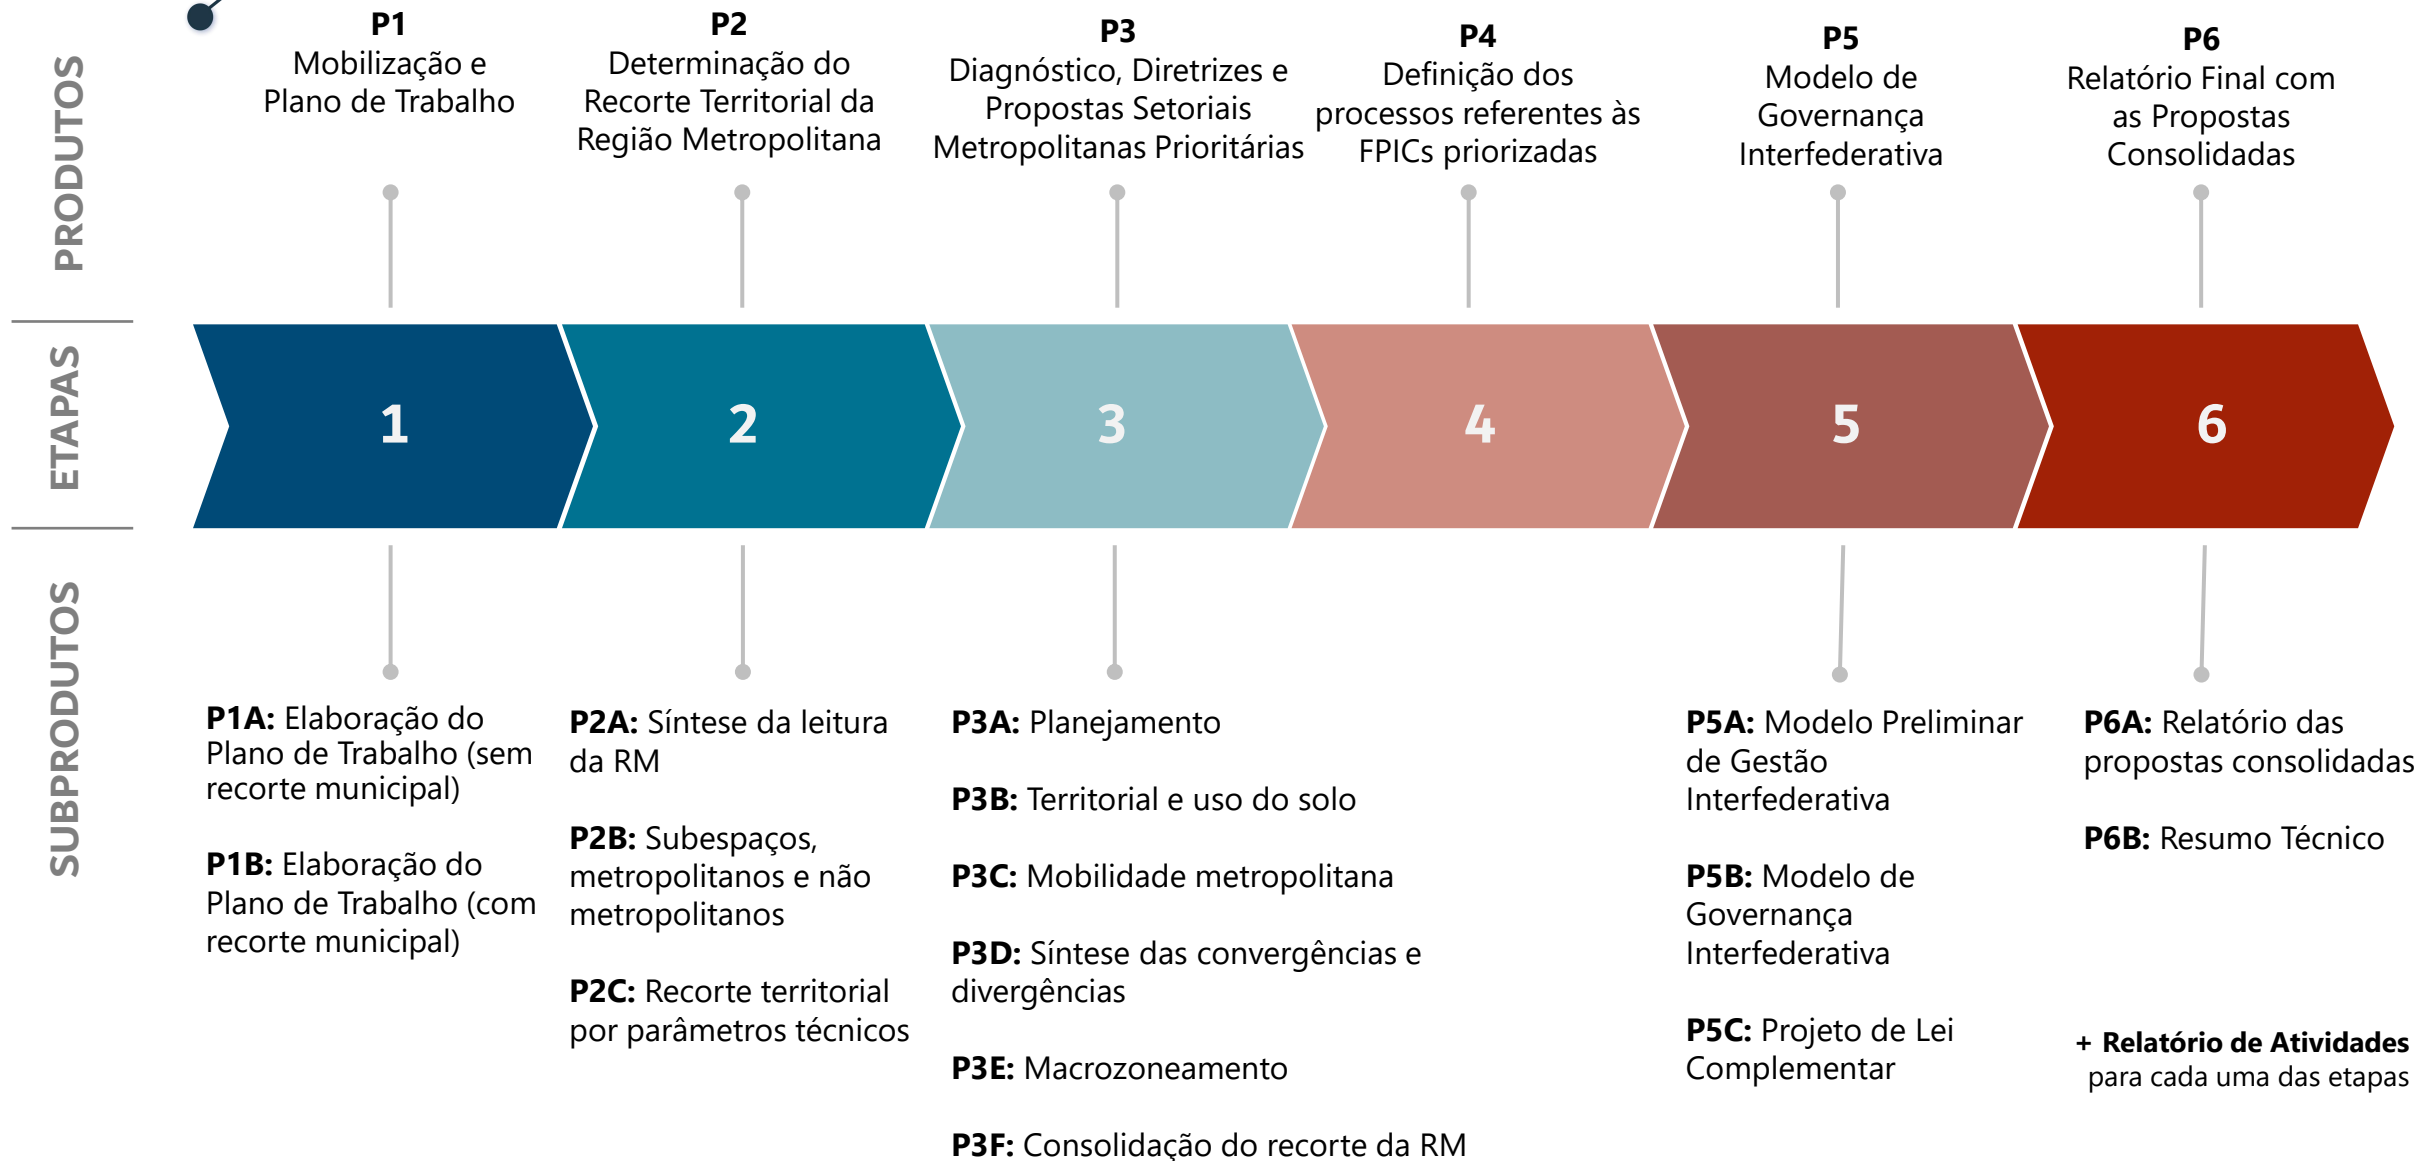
PRODUTOS

P1
Mobilização e Plano de Trabalho

P2
Determinação do Recorte Territorial da Região Metropolitana

P3
Diagnóstico, Diretrizes e Propostas Setoriais Metropolitanas Prioritárias

P4
Definição dos processos referentes às FPICs priorizadas

P5
Modelo de Governança Interfederativa

P6
Relatório Final com as Propostas Consolidadas

ETAPAS

1

2

3

4

5

6

SUBPRODUTOS

**P1A:** Elaboração do Plano de Trabalho (sem recorte municipal)

**P1B:** Elaboração do Plano de Trabalho (com recorte municipal)

**P2A:** Síntese da leitura da RM

**P2B:** Subespaços, metropolitanos e não metropolitanos

**P2C:** Recorte territorial por parâmetros técnicos

**P3A:** Planejamento

**P3B:** Territorial e uso do solo

**P3C:** Mobilidade metropolitana

**P3D:** Síntese das convergências e divergências

**P3E:** Macrozoneamento

**P3F:** Consolidação do recorte da RM

**P5A:** Modelo Preliminar de Gestão Interfederativa

**P5B:** Modelo de Governança Interfederativa

**P5C:** Projeto de Lei Complementar

**P6A:** Relatório das propostas consolidadas

**P6B:** Resumo Técnico

+ **Relatório de Atividades** para cada uma das etapas